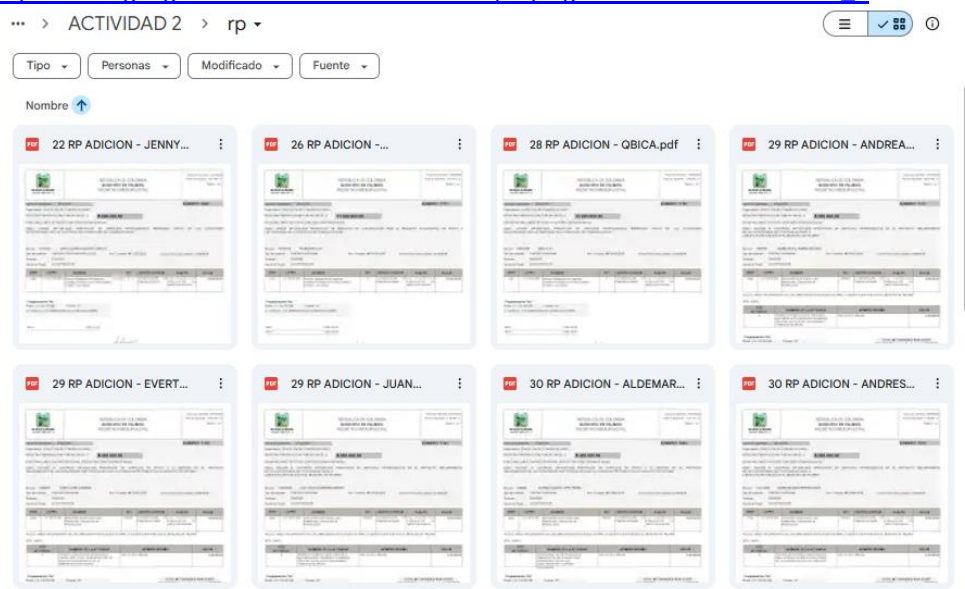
··· > ACTIVIDAD 2 > rp ▾

Tipo ▾ Personas ▾ Modificado ▾ Fuente ▾

Nombre ↑

22 RP ADICION - JENNY...

26 RP ADICION -...

28 RP ADICION - QBICA.pdf

29 RP ADICION - ANDREA...

29 RP ADICION - EVERT...

29 RP ADICION - JUAN...

30 RP ADICION - ALDEMAR...

30 RP ADICION - ANDRES...